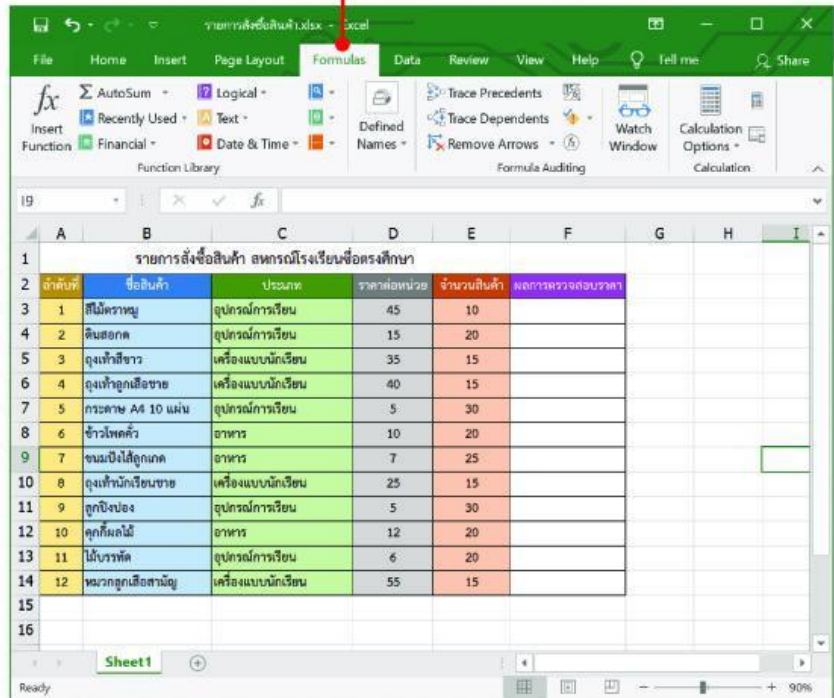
รายการสั่งซื้อสินค้า.xlsx - Excel

File Home Insert Page Layout Formulas Data Review View Help Tell me Share

Insert Function
AutoSum
Recently Used
Financial
Logical
Text
Date & Time
Function Library
Defined Names
Trace Precedents
Trace Dependents
Remove Arrows
Formula Auditing
Watch Window
Calculation Options
Calculation

I9

| | A | B | C | D | E | F | G | H | I |
|---|---|---|---|---|---|---|---|---|---|
| 1 | | รายการสั่งซื้อสินค้า สหกรณ์โรงเรียนชื่อตรงศึกษา | | | | | | | |
| 2 | ลำดับที่ | ชื่อสินค้า | ประเภท | ราคาต่อหน่วย | จำนวนสินค้า | ผลการตรวจสอบราคา | | | |
| 3 | 1 | สีไม้คราหมู | อุปกรณ์การเรียน | 45 | 10 | | | | |
| 4 | 2 | ดินสอกด | อุปกรณ์การเรียน | 15 | 20 | | | | |
| 5 | 3 | ถุงเท้าสีขาว | เครื่องแบบนักเรียน | 35 | 15 | | | | |
| 6 | 4 | ถุงเท้าลูกเสือชาย | เครื่องแบบนักเรียน | 40 | 15 | | | | |
| 7 | 5 | กระดาษ A4 10 แผ่น | อุปกรณ์การเรียน | 5 | 30 | | | | |
| 8 | 6 | ข้าวโพดคั่ว | อาหาร | 10 | 20 | | | | |
| 9 | 7 | ขนมปังไส้ลูกเกด | อาหาร | 7 | 25 | | | | |
| 10 | 8 | ถุงเท้านักเรียนชาย | เครื่องแบบนักเรียน | 25 | 15 | | | | |
| 11 | 9 | ลูกปิงปอง | อุปกรณ์การเรียน | 5 | 30 | | | | |
| 12 | 10 | คุกกี้ผลไม้ | อาหาร | 12 | 20 | | | | |
| 13 | 11 | ไม้บรรทัด | อุปกรณ์การเรียน | 6 | 20 | | | | |
| 14 | 12 | หมวกลูกเสือสามัญ | เครื่องแบบนักเรียน | 55 | 15 | | | | |
| 15 | | | | | | | | | |
| 16 | | | | | | | | | |

Sheet1

Ready 90%